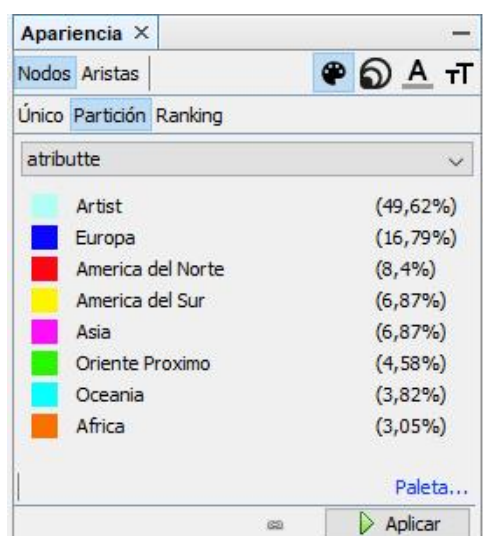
Apariencia ×

Nodos Aristas

Único Partición Ranking

atributte

| | |
|---|---|
| Artist | (49,62%) |
| Europa | (16,79%) |
| America del Norte | (8,4%) |
| America del Sur | (6,87%) |
| Asia | (6,87%) |
| Oriente Proximo | (4,58%) |
| Oceania | (3,82%) |
| Africa | (3,05%) |

Paleta...

Aplicar